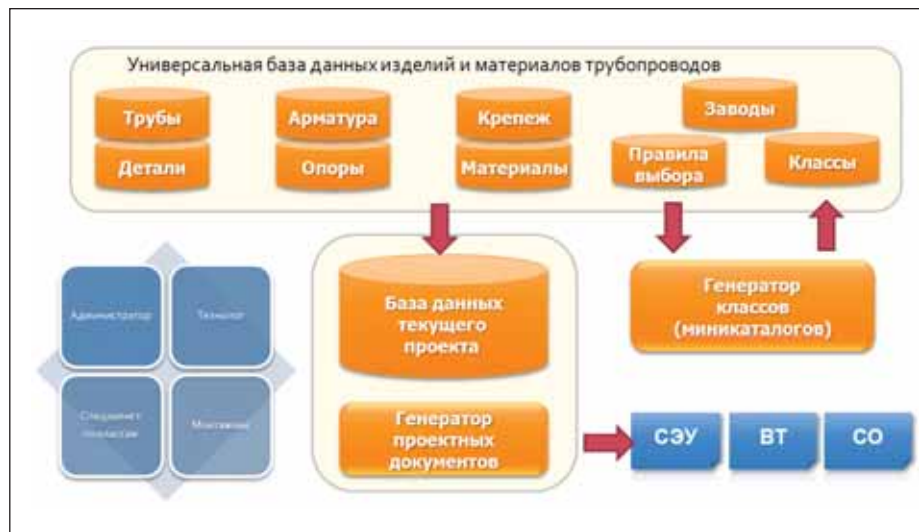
Универсальная база данных изделий и материалов трубопроводов

Трубы

Детали

Арматура

Опоры

Крепеж

Материалы

Заводы

Правила выбора

Классы

Администратор

Технолог

Специалист по классам

Монтажник

База данных текущего проекта

Генератор проектных документов

Генератор классов (миникаталогов)

СЭУ

ВТ

СО